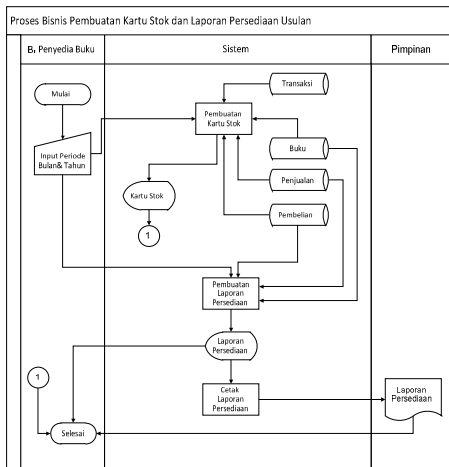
Proses Bisnis Pembuatan Kartu Stok dan Laporan Persediaan Usulan

B. Penyedia Buku

Sistem

Pimpinan

Mulai

Input Periode Bulan& Tahun

Transaksi

Pembuatan Kartu Stok

Buku

Penjualan

Pembelian

Kartu Stok

1

Pembuatan Laporan Persediaan

Laporan Persediaan

1

Cetak Laporan Persediaan

Laporan Persediaan

Selesai